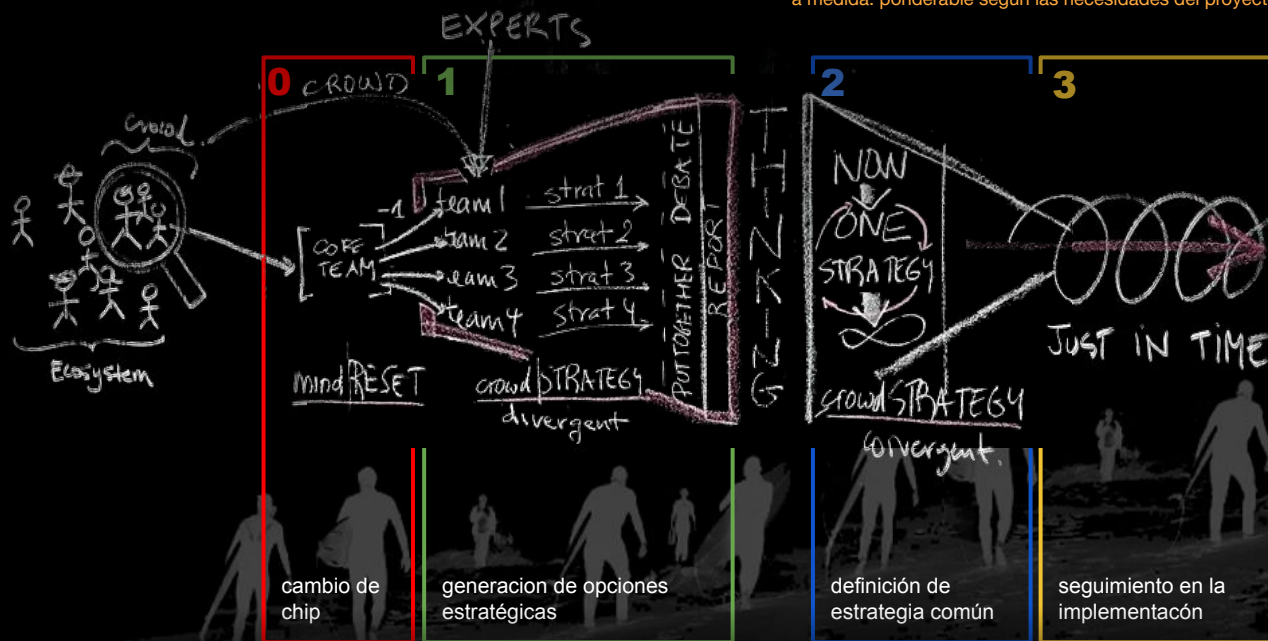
a medida: ponderable según las necesidades del proyect

EXPERTS

0 CROWD 1 2 3

crowd

-1 team 1 strat 1
CORE TEAM team 2 strat 2
team 3 strat 3
team 4 strat 4

PUT TOGETHER DEBATE REPORT

THINKING

NOW ONE STRATEGY

JUST IN TIME

Ecosystem

mind RESET

crowd STRATEGY divergent

crowd STRATEGY convergent

cambio de chip

generacion de opciones estratégicas

definición de estrategia común

seguimiento en la implementacón